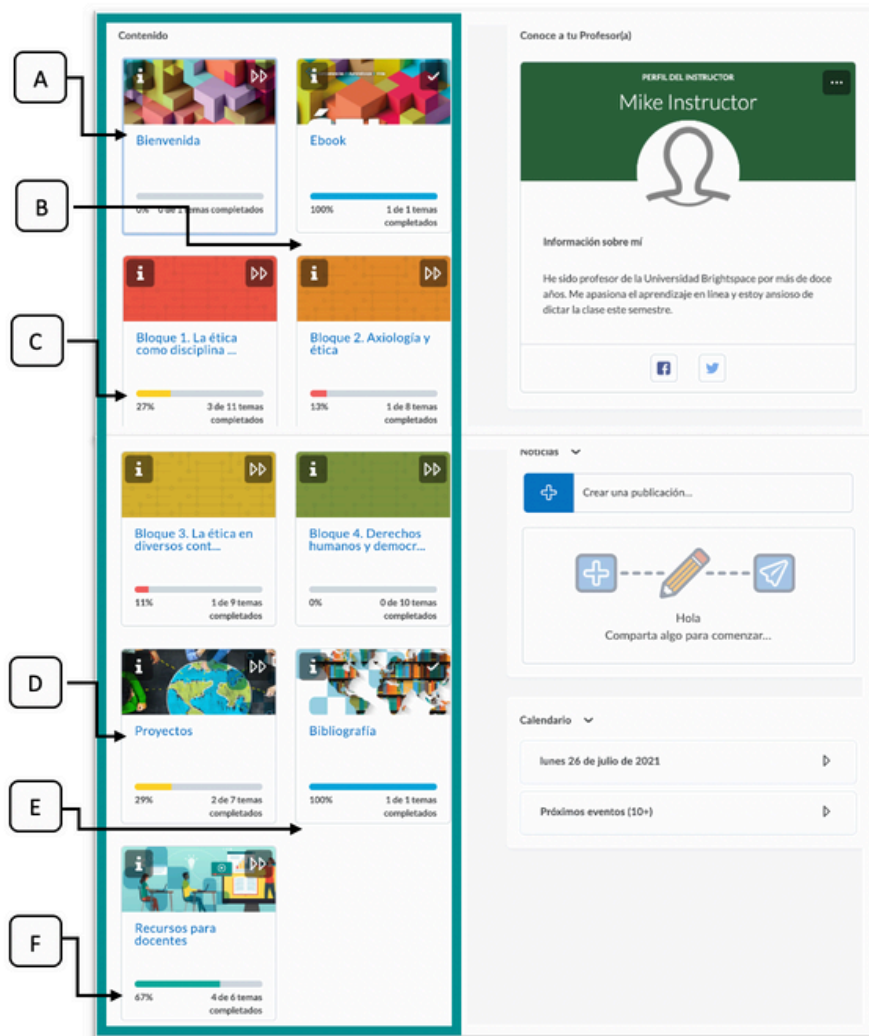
A

B

C

D

E

F

Contenido

Bienvenida

0% 0 de 1 temas completados

Ebook

100% 1 de 1 temas completados

Bloque 1. La ética como disciplina ...

27% 3 de 11 temas completados

Bloque 2. Axiología y ética

13% 1 de 8 temas completados

Bloque 3. La ética en diversos cont...

11% 1 de 9 temas completados

Bloque 4. Derechos humanos y democr...

0% 0 de 10 temas completados

Proyectos

29% 2 de 7 temas completados

Bibliografía

100% 1 de 1 temas completados

Recursos para docentes

67% 4 de 6 temas completados

Conoce a tu Profesor(a)

PERFIL DEL INSTRUCTOR

Mike Instructor

Información sobre mí

He sido profesor de la Universidad Brightspace por más de doce años. Me apasiona el aprendizaje en línea y estoy ansioso de dictar la clase este semestre.

Noticias

Crear una publicación...

Hola
Comparta algo para comenzar...

Calendario

lunes 26 de julio de 2021

Próximos eventos (10+)